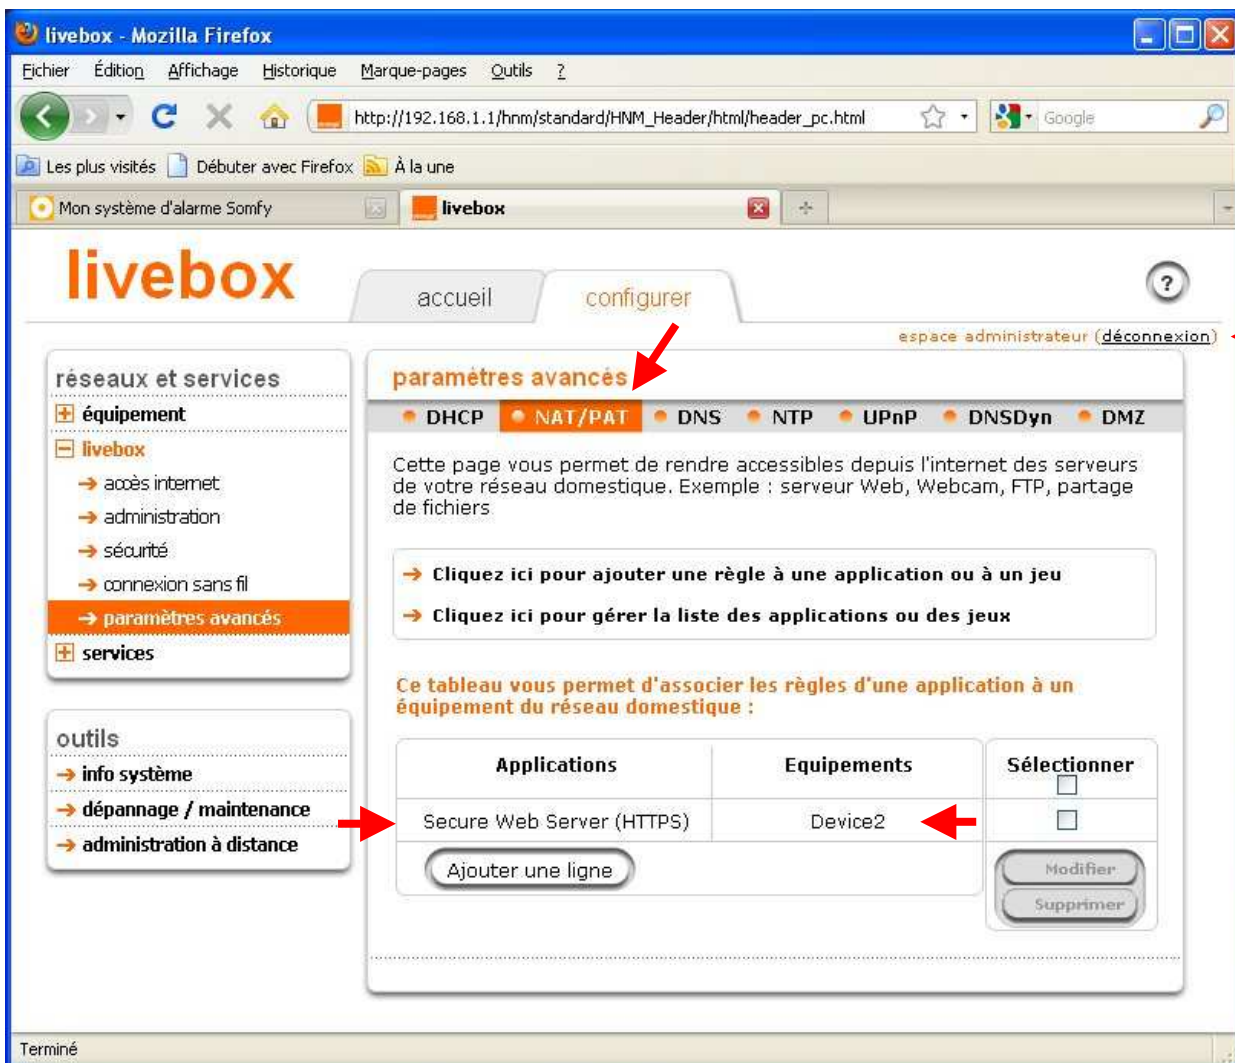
livebox - Mozilla Firefox

Fichier Édition Affichage Historique Marque-pages Outils ?

http://192.168.1.1/hnm/standard/HNM_Header/html/header_pc.html

Google

Les plus visités Débuter avec Firefox À la une

Mon système d'alarme Somfy

livebox

livebox

accueil configurer

?

espace administrateur (déconnexion)

réseaux et services

équipement

livebox

accès internet

administration

sécurité

connexion sans fil

paramètres avancés

services

outils

info système

dépannage / maintenance

administration à distance

paramètres avancés

DHCP NAT/PAT DNS NTP UPnP DNSDyn DMZ

Cette page vous permet de rendre accessibles depuis l'internet des serveurs de votre réseau domestique. Exemple : serveur Web, Webcam, FTP, partage de fichiers

Cliquez ici pour ajouter une règle à une application ou à un jeu

Cliquez ici pour gérer la liste des applications ou des jeux

Ce tableau vous permet d'associer les règles d'une application à un équipement du réseau domestique :

| Applications | Equipements | Sélectionner |
|---|---|---|
| Secure Web Server (HTTPS) | Device2 | |

Ajouter une ligne

Modifier

Supprimer

Terminé